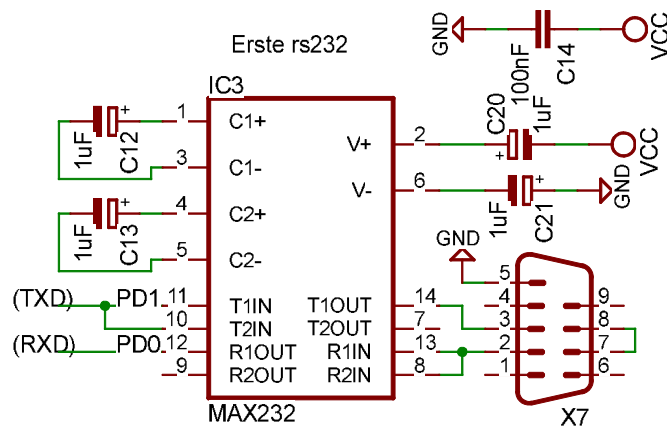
GND
VCC
100nF
C14
Erste rs232
IC3
1uF
C12
+
1
C1+
3
C1-
1uF
C13
+
4
C2+
5
C2-
V+
2
C20
1uF
+
VCC
V-
6
1uF
C21
+
GND
GND
(TXD)
PD1
11
T1IN
10
T2IN
(RXD)
PD0
12
R1OUT
9
R2OUT
T1OUT
14
T2OUT
7
R1IN
13
R2IN
8
5
4
3
2
1
9
8
7
6
MAX232
X7